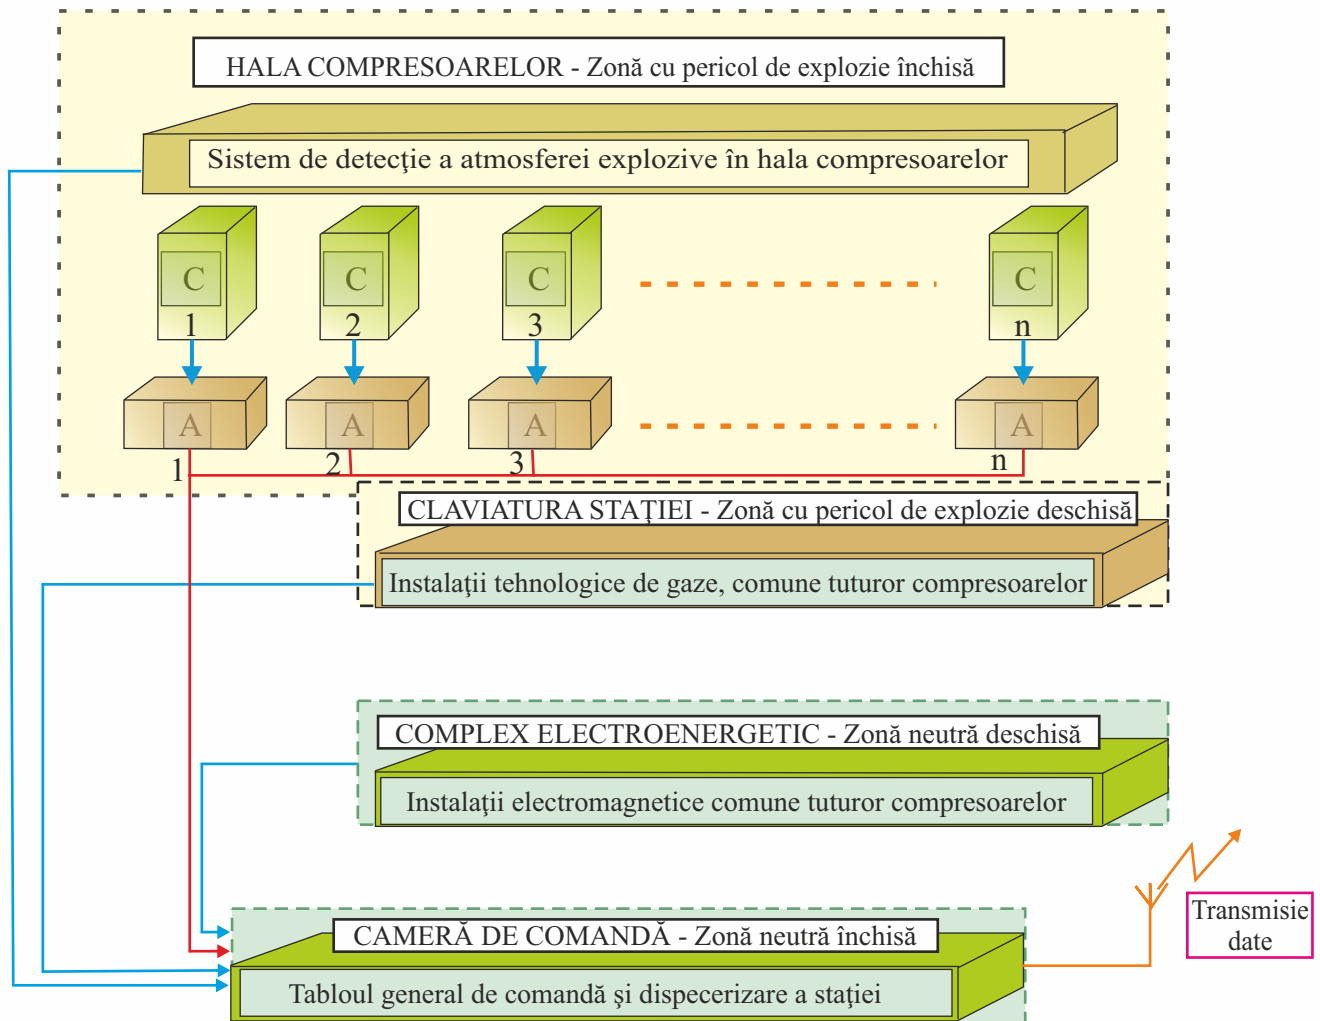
HALA COMPRESOARELOR - Zonă cu pericol de explozie închisă

Sistem de detecţie a atmosferei explozive în hala compresoarelor

C
1

C
2

C
3

C
n

A
1

A
2

A
3

A
n

CLAVIATURA STAŢIEI - Zonă cu pericol de explozie deschisă

Instalaţii tehnologice de gaze, comune tuturor compresoarelor

COMPLEX ELECTROENERGETIC - Zonă neutră deschisă

Instalaţii electromagnetice comune tuturor compresoarelor

Transmisie date

CAMERĂ DE COMANDĂ - Zonă neutră închisă

Tabloul general de comandă şi dispecerizare a staţiei